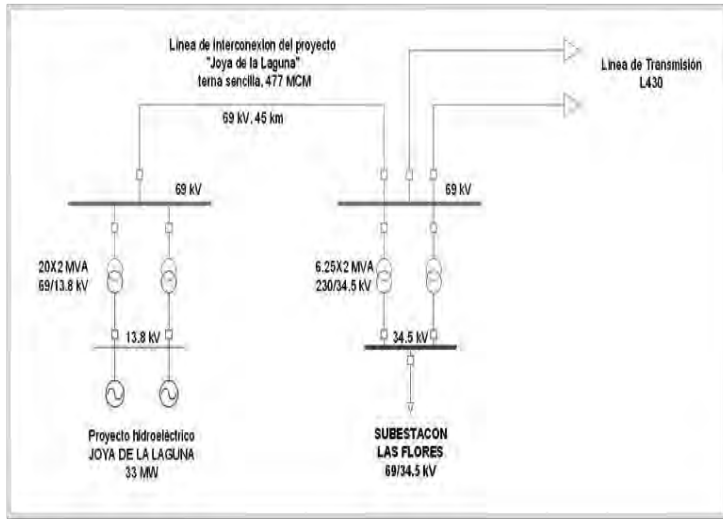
Linea de Interconexion del proyecto "Joya de la Laguna" terna sencilla, 477 MCM

69 kV, 45 km

Linea de Transmisión L430

69 kV

69 kV

20X2 MVA
69/13.8 kV

6.25X2 MVA
230/34.5 kV

13.8 kV

34.5 kV

Proyecto hidroeléctrico
JOYA DE LA LAGUNA
33 MW

SUBESTACON
LAS FLORES
69/34.5 kV